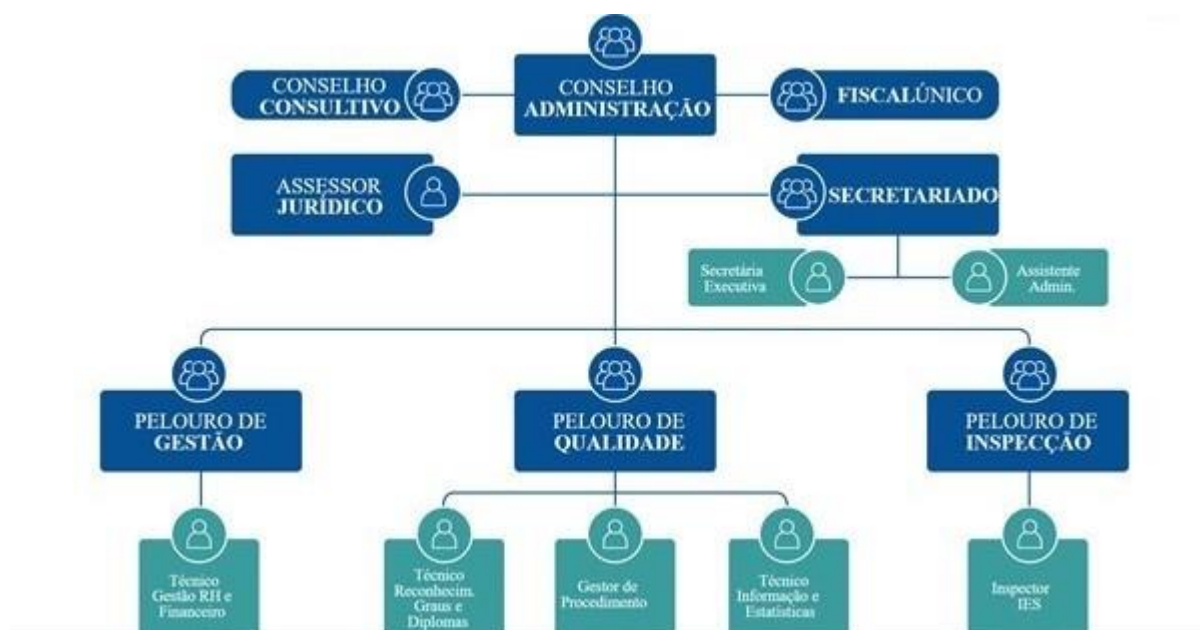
CONSELHO ADMINISTRAÇÃO

CONSELHO CONSULTIVO

FISCALÚNICO

ASSESSOR JURÍDICO

SECRETARIADO

Secretária Executiva

Assistente Admin.

PELOURO DE GESTÃO

PELOURO DE QUALIDADE

PELOURO DE INSPECÇÃO

Técnico Gestão RH e Financeiro

Técnico Reconhecim. Graus e Diplomas

Gestor de Procedimento

Técnico Informação e Estatísticas

Inspector IES